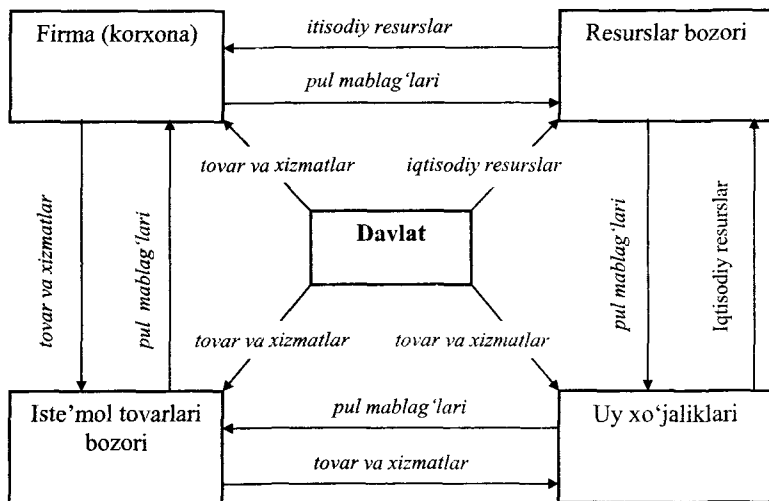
Firma (korxona)

itisodiy resurslar

Resurslar bozori

pul mablag'lari

tovar va xizmatlar

iqtisodiy resurslar

tovar va xizmatlar

pul mablag'lari

Davlat

pul mablag'lari

Iqtisodiy resurslar

tovar va xizmatlar

tovar va xizmatlar

Iste'mol tovarlari bozori

pul mablag'lari

Uy xo'jaliklari

tovar va xizmatlar